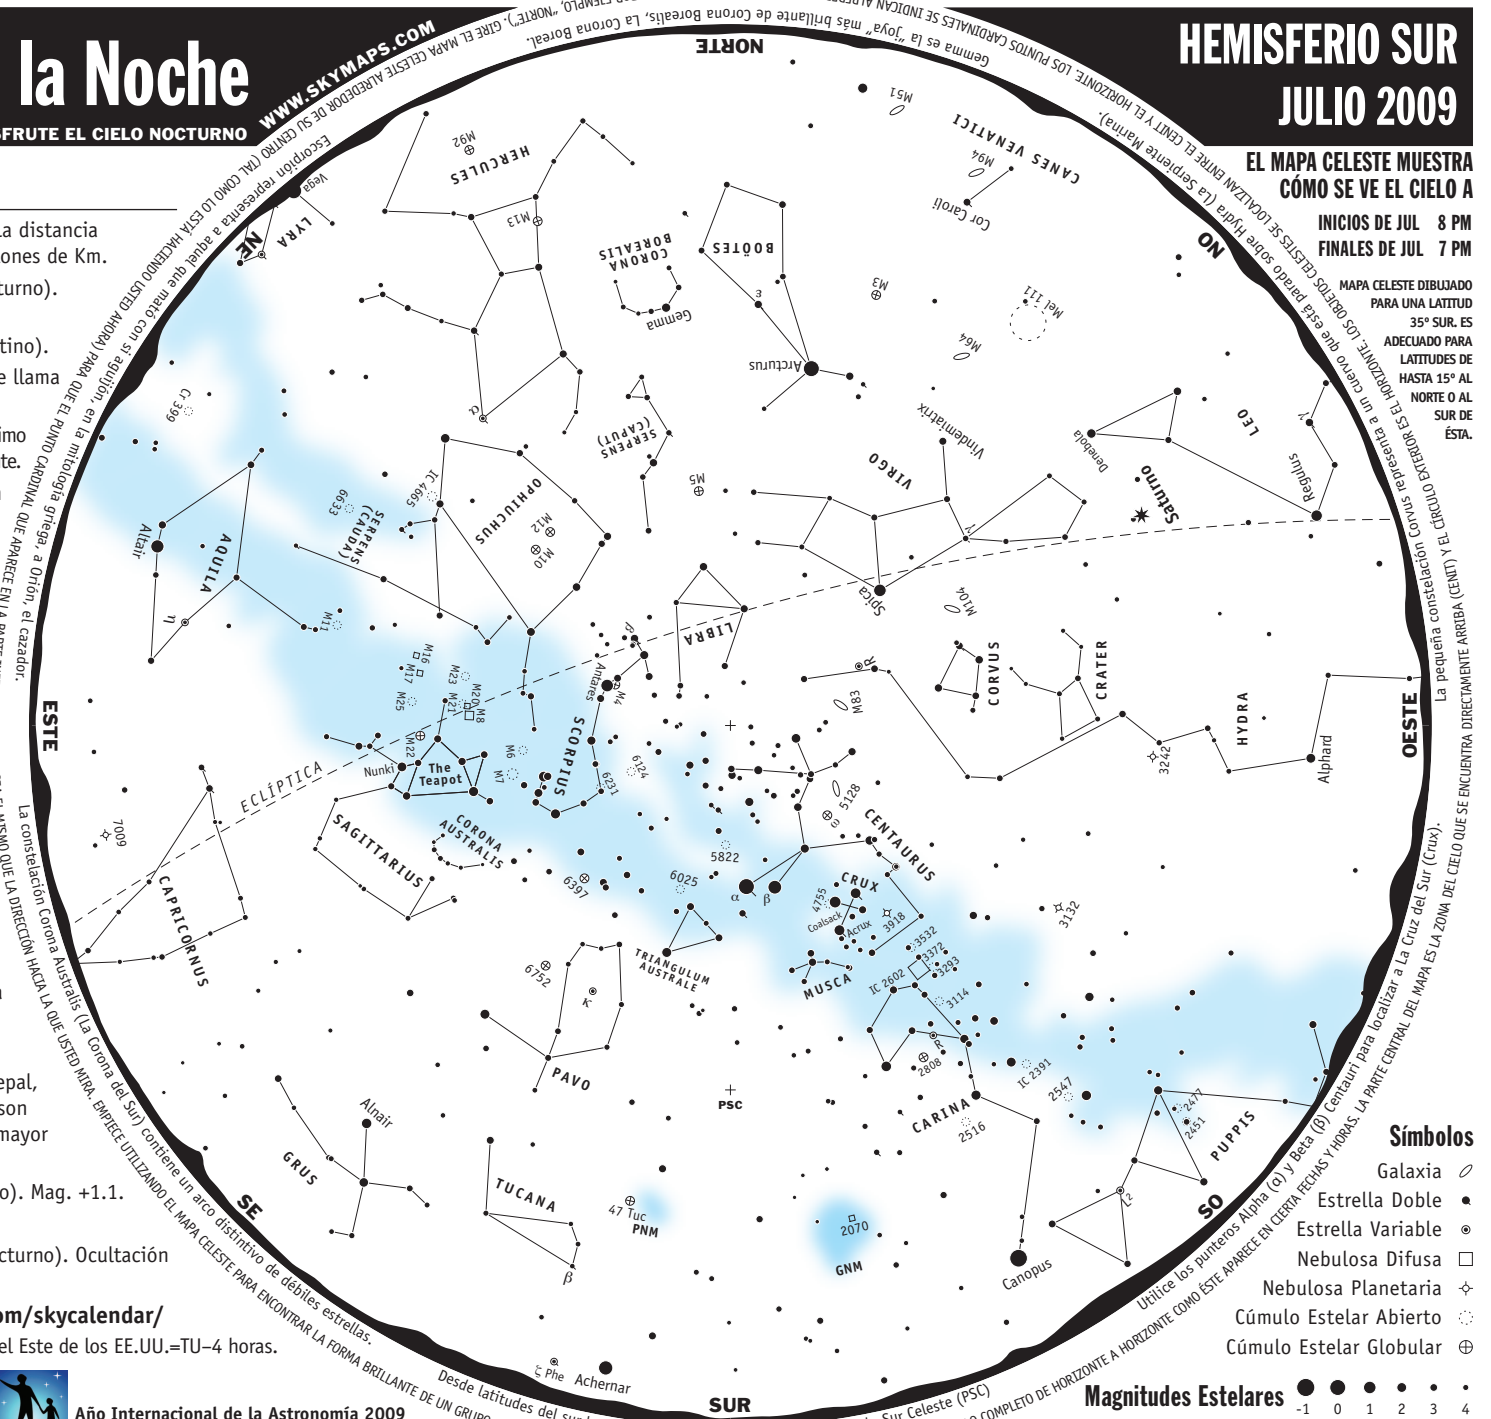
la Noche
DISFRUTE EL CIELO NOCTURNO

WWW.SKYMAPS.COM

HEMISFERIO SUR
JULIO 2009

EL MAPA CELESTE MUESTRA CÓMO SE VE EL CIELO A
INICIOS DE JUL 8 PM
FINALES DE JUL 7 PM

MAPA CELESTE DIBUJADO PARA UNA LATITUD 35° SUR. ES ADECUADO PARA LATITUDES DE HASTA 15° AL NORTE O AL SUR DE ÉSTA.

La distancia
ones de Km.
turno).
tino).
e llama
imo
te.
epal,
son
mayor
o). Mag. +1.1.
cturno). Ocultación
om/skycalendar/
el Este de los EE.UU.=TU–4 horas.
Año Internacional de la Astronomía 2009

Escorpión representa a aquel que mató con su aguijón, en la mitología griega, a Orión, el cazador.

Gemma es la „Joya" más brillante de Corona Borealis, La Corona Boreal.

La pequeña constelación Corvus representa un cuervo que está parado sobre Hydra (La Serpiente Marina).

Utilice los punteros Alpha (α) y Beta (β) Centauri para localizar a La Cruz del Sur (Crux).

La constelación Corona Australis (La Corona del Sur) contiene un arco distintivo de débiles estrellas.

NORTE
ESTE
OESTE
SUR
NE
NO
SE
SO

HERCULES M92 M13 LYRA Vega CORONA BOREALIS Gemma BOÖTES ε Arcturus CANES VENATICI M94 Cor Caroli M51 M3 Mel 111 M64 VIRGO Vindemiatrix Spica M104 γ LEO Denebola Regulus γ Saturno SERPENS (CAPUT) α M5 OPHIUCHUS M12 M10 IC 4665 SERPENS (CAUDA) 6633 IC 4665 AQUILA Altair η M11 LIBRA β Antares M4 SCORPIUS M6 M7 6231 6124 M16 M17 M25 M23 M20 M21 M8 M22 Nunki The Teapot SAGITTARIUS CORONA AUSTRALIS ECLÍPTICA CAPRICORNUS 7009 IC 4665 CORVUS CRATER HYDRA Alphard 3242 R M83 5128 ω CENTAURUS 5822 6025 6397 α β CRUX 4755 Coalsack Acrux 3918 3532 3372 3293 IC 2602 MUSCA TRIANGULUM AUSTRALE 6752 κ PAVO PSC 3114 2808 CARINA 2516 IC 2391 2547 2477 2451 PUPPIS 3132 GRUS Alnair TUCANA 47 Tuc PNM β 2070 GNM Canopus ζ Phe Achernar C 399

Símbolos
Galaxia
Estrella Doble
Estrella Variable
Nebulosa Difusa
Nebulosa Planetaria
Cúmulo Estelar Abierto
Cúmulo Estelar Globular

Magnitudes Estelares
-1 0 1 2 3 4